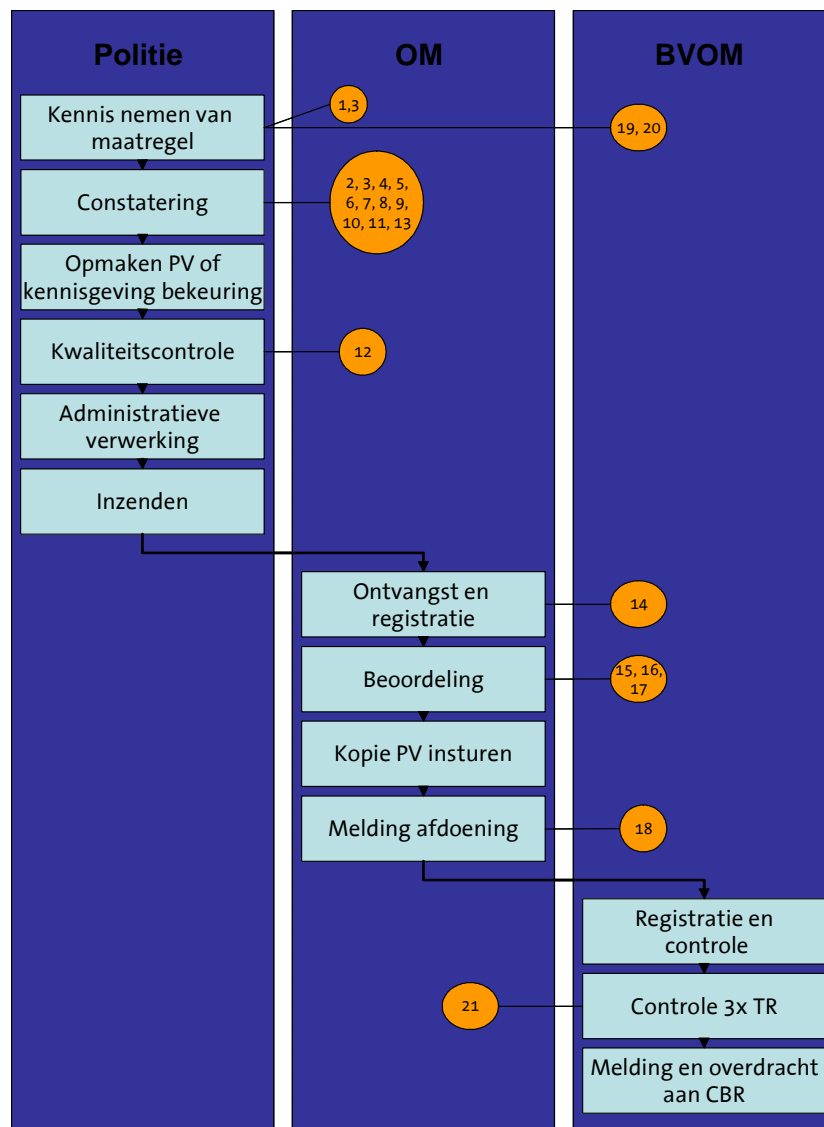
Politie

OM

BVOM

Kennis nemen van maatregel

1,3

19, 20

Constatering

2, 3, 4, 5, 6, 7, 8, 9, 10, 11, 13

Opmaken PV of kennisgeving bekeuring

Kwaliteitscontrole

12

Administratieve verwerking

Inzenden

Ontvangst en registratie

14

Beoordeling

15, 16, 17

Kopie PV insturen

Melding afdoening

18

Registratie en controle

21

Controle 3x TR

Melding en overdracht aan CBR